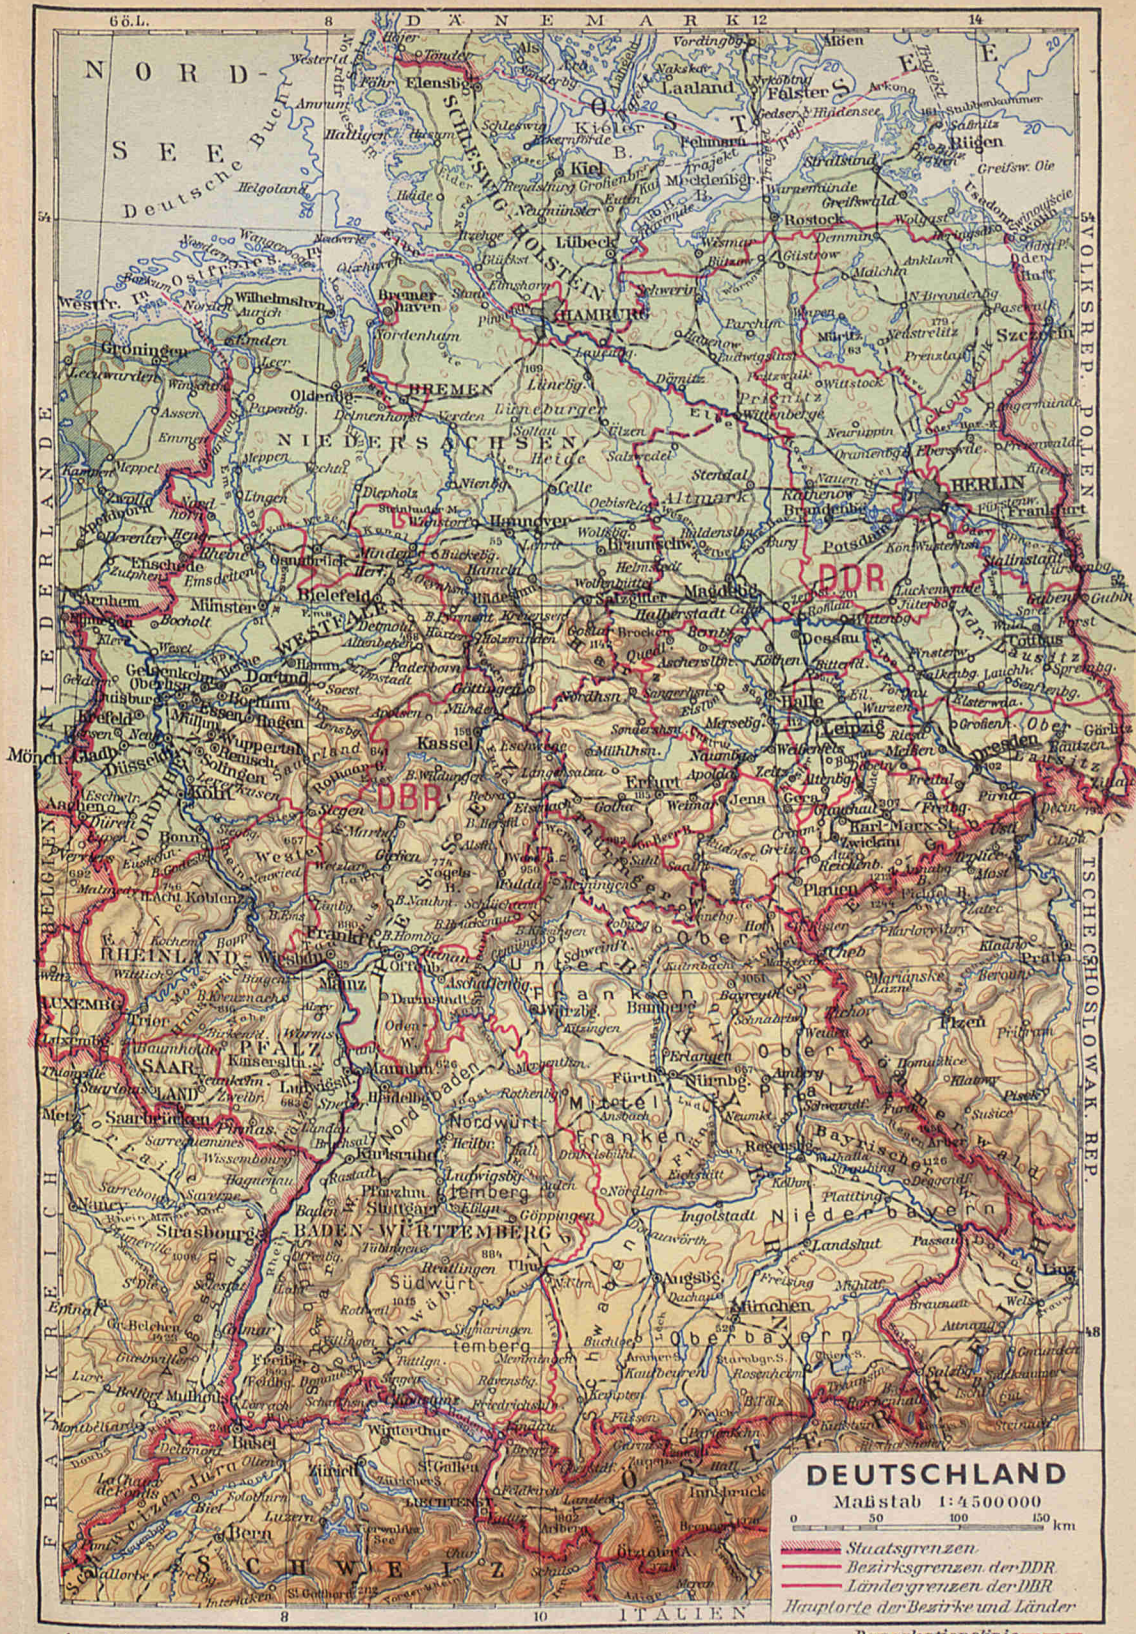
6ö.L. 8 DÄNEMARK 12 14

NORD-SEE

OSTSEE

Deutsche Bucht

Westerland Föhr Amrum Halligen Helgoland Tondern Flensburg Als Schleswig Kiel Fehmarn Laaland Falster Vordingborg Gedser Arkona Saßnitz Rügen Stralsund Greifswald Rostock Wismar Lübeck Neumünster SCHLESWIG-HOLSTEIN Mecklenburg Güstrow Demmin Anklam Wolgast Usedom Swinemünde

Wilhelmshaven Bremerhaven Cuxhaven Stade HAMBURG Schwerin Parchim Neubrandenburg Pasewalk Szczecin Stettin Neustrelitz Prenzlau

Groningen Leeuwarden Emden Leer Aurich Oldenburg BREMEN Delmenhorst Verden Lüneburger Heide Lüneburg Uelzen Salzwedel Wittenberge Wittstock Neuruppin Oranienburg Eberswalde

Assen Emmen Meppen NIEDERSACHSEN Celle Stendal Altmark Nauen Rathenow BERLIN Frankfurt Brandenburg Potsdam

Nordhorn Lingen Diepholz Nienburg Hannover Gifhorn Wolfsburg Braunschweig Helmstedt Burg Königs Wusterhausen Beeskow Eisenhüttenstadt

Enschede Rheine Osnabrück Minden Bückeburg Hameln Hildesheim Salzgitter Wolfenbüttel Magdeburg Halberstadt DDR Lübben Cottbus Guben Forst

Münster Bielefeld Detmold Paderborn Holzminden Goslar Brocken Quedlinburg Aschersleben Bernburg Köthen Dessau Wittenberg Finsterwalde Lausitz Spremberg

Arnhem Bocholt WESTFALEN Lippstadt Soest Göttingen Nordhausen Sangerhausen Halle Leipzig Torgau Riesa Großenhain Hoyerswerda Bautzen Görlitz

Gelsenkirchen Oberhausen Bochum Dortmund Hagen Wuppertal Remscheid Solingen Düsseldorf Krefeld Mönch.Gladb. Arolsen Kassel Eschwege Mühlhausen Sondershausen Merseburg Weißenfels Naumburg Wurzen Döbeln Meißen Dresden Pirna Zittau

Köln Aachen Düren Euskirchen Bonn Siegen DBR Marburg Gießen Hersfeld Fulda Eisenach Gotha Erfurt Weimar Apolda Jena Gera Glauchau Zwickau Karl-Marx-Stadt Freiberg

Koblenz Wetzlar Westerwald Vogelsberg Rhön Meiningen Suhl Thüringer Wald Saalfeld Greiz Plauen Reichenbach Aue

Trier Mainz Wiesbaden Frankfurt Offenbach Hanau Aschaffenburg Darmstadt Odenwald Schweinfurt Bamberg Coburg Hof Bayreuth Cheb Marienbad Karlsbad Pilsen Prag Beroun

RHEINLAND-PFALZ Kaiserslautern Worms Mannheim Heidelberg Würzburg Franken Ober Unter Mittel Kitzingen Erlangen Nürnberg Fürth Amberg Pfalz Weiden

LUXEMBG SAARLAND Saarbrücken Ludwigshafen Pirmasens Landau Speyer Karlsruhe Heilbronn Nordwürttemberg Nord Baden Rothenburg Ansbach Neumarkt Regensburg Bayrischer Wald Böhmer Wald Klatovy Susice Pisek

Metz Sarreguemines Wissembourg Haguenau Nancy Saverne Strasbourg Baden-Baden Pforzheim Stuttgart Ludwigsburg Esslingen Göppingen Ingolstadt Straubing Deggendorf Niederbayern Landshut Passau Linz Wels

BADEN-WÜRTTEMBERG Reutlingen Tübingen Südwürttemberg Ulm Augsburg Dachau München Freising Oberbayern Rosenheim Braunau Attnang

Epinal Colmar Freiburg Schwarzwald Sigmaringen Hohenzollern Ravensburg Memmingen Kaufbeuren Kempten Bodensee Friedrichshafen Salzburg Gmunden

Belfort Mulhouse Basel Lörrach Schaffhausen Winterthur Zürich St.Gallen Bregenz Liechtenstein Feldkirch Landeck Innsbruck Kufstein Kitzbühel

Montbéliard La Chaux de Fonds Biel Solothurn Luzern Bern SCHWEIZ Arlberg ÖSTERREICH Bozen Brenner

Lausanne Interlaken St.Gotthard

NIEDERLANDE BELGIEN FRANKREICH VOLKSREP. POLEN TSCHECHOSLOWAK. REP. ITALIEN

8 10

DEUTSCHLAND
Maßstab 1:4500000
0 50 100 150 km

Staatsgrenzen
Bezirksgrenzen der DDR
Ländergrenzen der DBR
Hauptorte der Bezirke und Länder